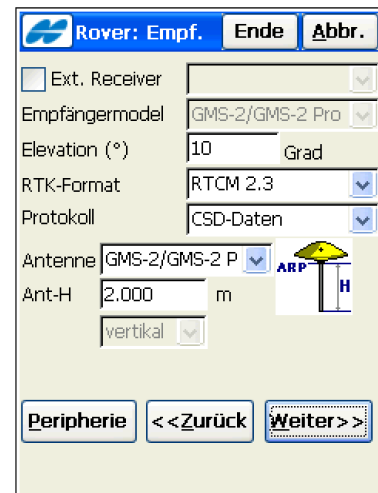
Rover: Empf. Ende Abbr.

Ext. Receiver

Empfängermodel GMS-2/GMS-2 Pro

Elevation (°) 10 Grad

RTK-Format RTCM 2.3

Protokoll CSD-Daten

Antenne GMS-2/GMS-2 P

ARP

H

Ant-H 2.000 m

vertikal

Peripherie <<Zurück Weiter>>